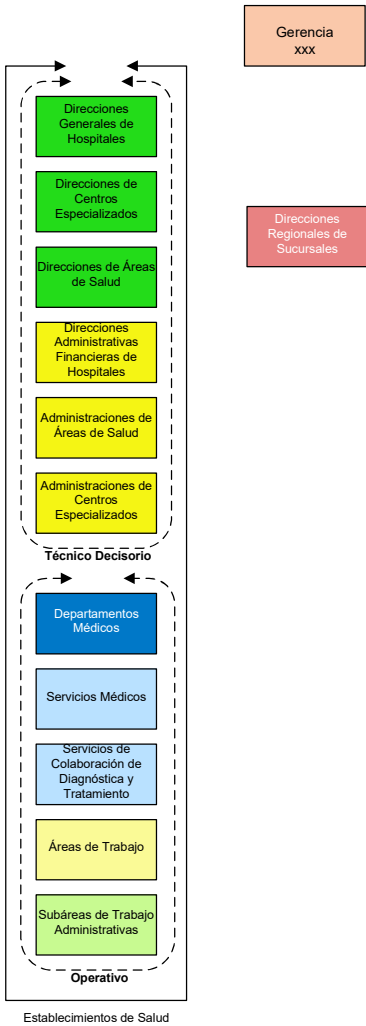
Gerencia
xxx

Direcciones Regionales de Sucursales

Direcciones Generales de Hospitales

Direcciones de Centros Especializados

Direcciones de Áreas de Salud

Direcciones Administrativas Financieras de Hospitales

Administraciones de Áreas de Salud

Administraciones de Centros Especializados

Técnico Decisorio

Departamentos Médicos

Servicios Médicos

Servicios de Colaboración de Diagnóstica y Tratamiento

Áreas de Trabajo

Subáreas de Trabajo Administrativas

Operativo

Establecimientos de Salud